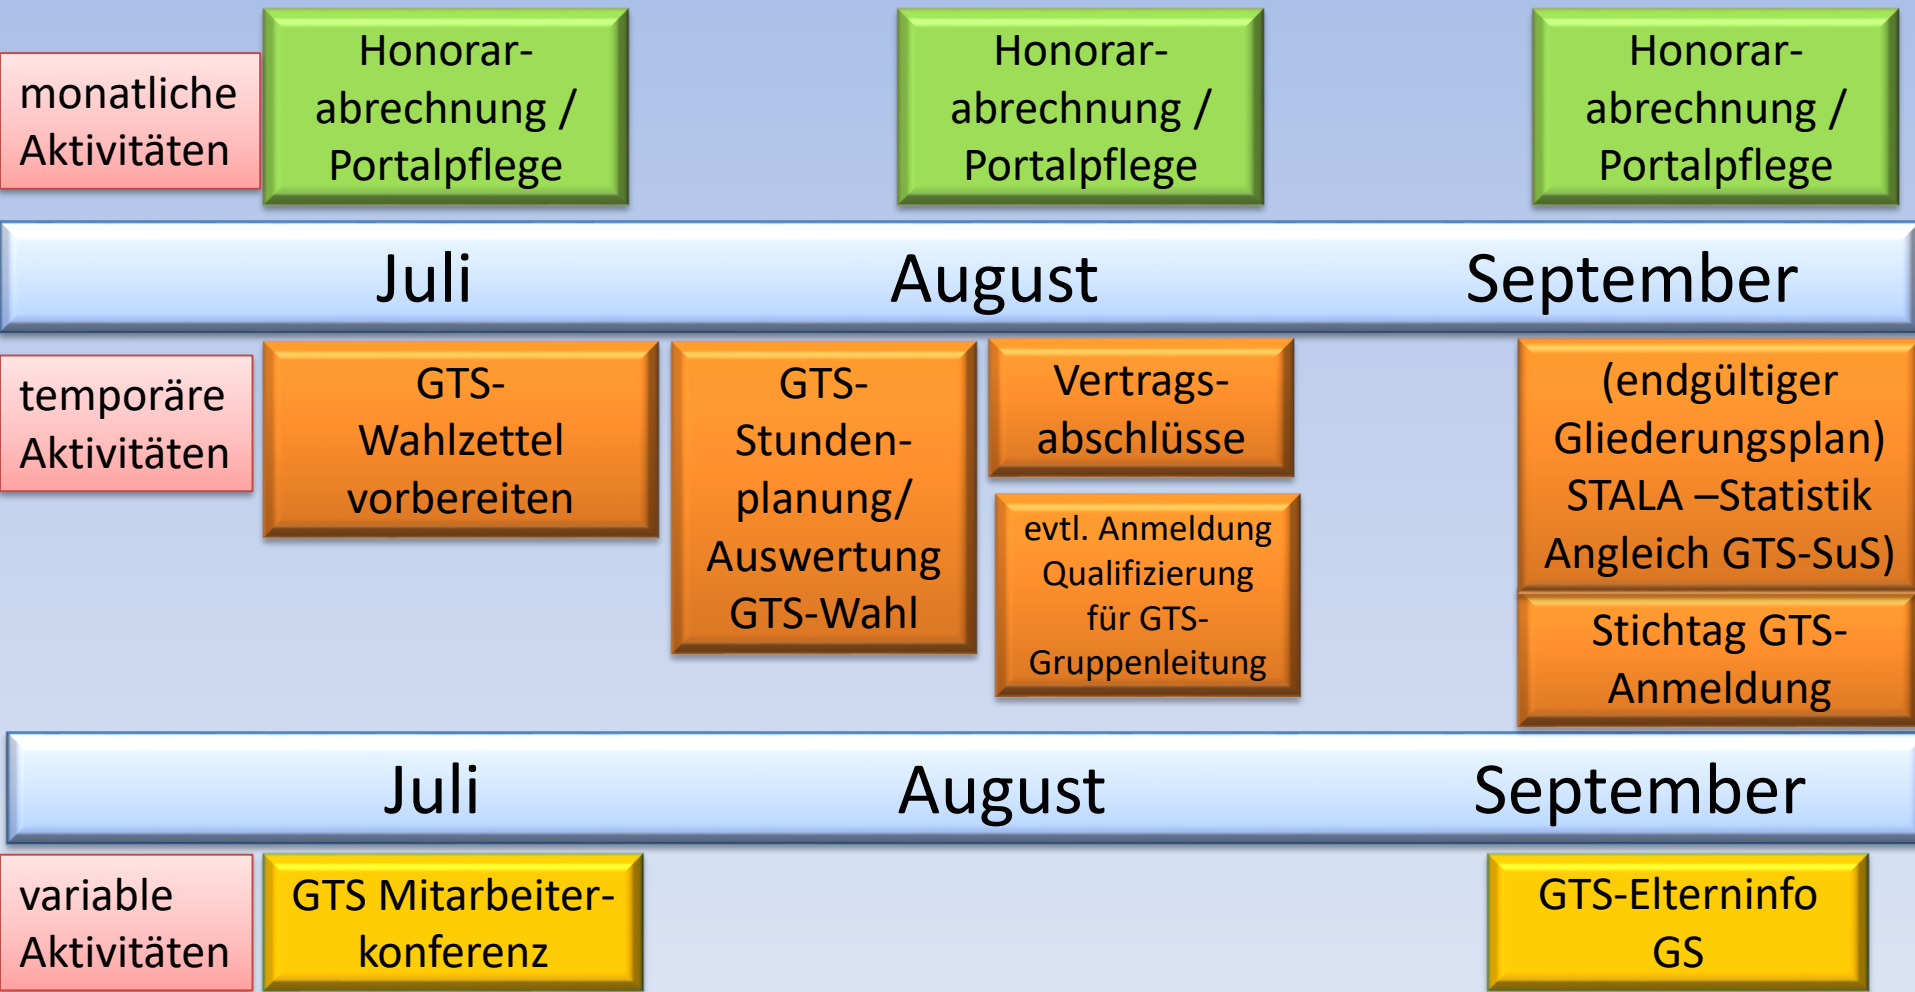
monatliche Aktivitäten

Honorar-abrechnung / Portalpflege

Honorar-abrechnung / Portalpflege

Honorar-abrechnung / Portalpflege

Juli August September

temporäre Aktivitäten

GTS-Wahlzettel vorbereiten

GTS-Stunden-planung/ Auswertung GTS-Wahl

Vertrags-abschlüsse

evtl. Anmeldung Qualifizierung für GTS-Gruppenleitung

(endgültiger Gliederungsplan) STALA –Statistik Angleich GTS-SuS)

Stichtag GTS-Anmeldung

Juli August September

variable Aktivitäten

GTS Mitarbeiter-konferenz

GTS-Elterninfo GS